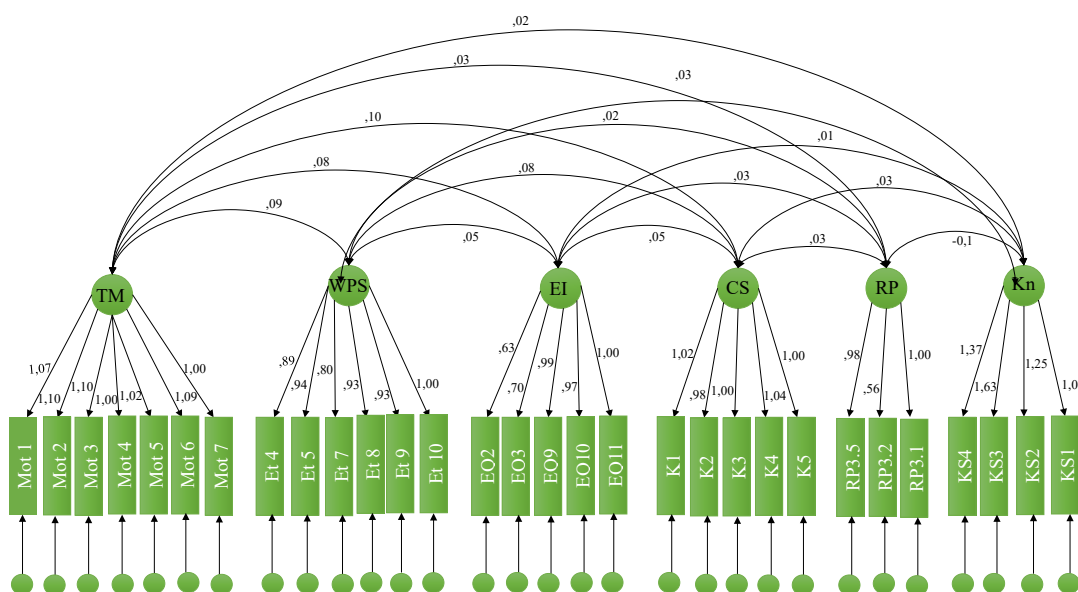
,02
,03
,03
,10
,02
,01
,08
,08
,03
,03
,09
,05
,05
,03
-0,1
TM
WPS
EI
CS
RP
Kn
1,07
1,10
1,10
1,00
1,02
1,09
1,00
,89
,94
,80
,93
,93
1,00
,63
,70
,99
,97
1,00
1,02
,98
1,00
1,04
1,00
,98
,56
1,00
1,37
1,63
1,25
1,0
Mot 1
Mot 2
Mot 3
Mot 4
Mot 5
Mot 6
Mot 7
Et 4
Et 5
Et 7
Et 8
Et 9
Et 10
EO2
EO3
EO9
EO10
EO11
K1
K2
K3
K4
K5
RP3.5
RP3.2
RP3.1
KS4
KS3
KS2
KS1